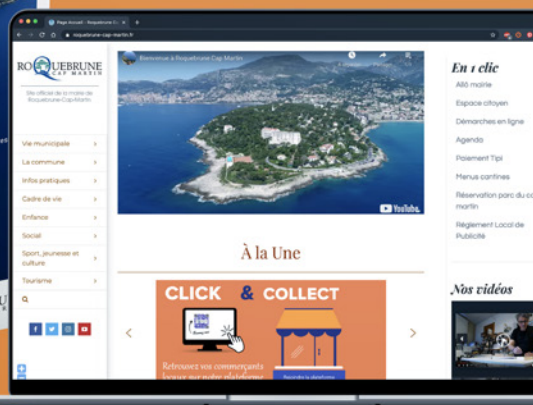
Page Accueil - Roquebrune Ca

roquebrune-cap-martin.fr

ROQUEBRUNE
CAP MARTIN

Site officiel de la mairie de Roquebrune-Cap-Martin

Vie municipale
La commune
Infos pratiques
Cadre de vie
Enfance
Social
Sport, jeunesse et culture
Tourisme

Bienvenue à Roquebrune Cap Martin

YouTube

À la Une

CLICK & COLLECT

Retrouvez vos commerçants locaux sur notre plateforme

Accéder à la plateforme

En 1 clic

Allô mairie
Espace citoyen
Démarches en ligne
Agenda
Paiement Tipi
Menus cantines
Réservation parc du cap martin
Règlement Local de Publicité

Nos vidéos